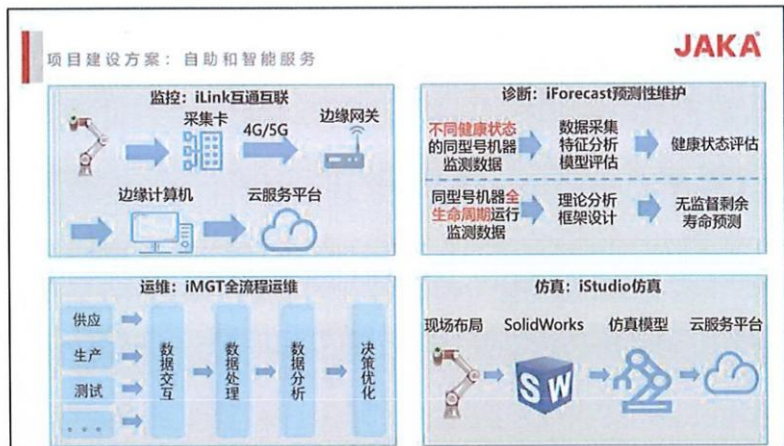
项目建设方案：自助和智能服务

JAKA

监控：iLink互通互联

采集卡

4G/5G

边缘网关

边缘计算机

云服务平台

诊断：iForecast预测性维护

不同健康状态的同型号机器监测数据

数据采集
特征分析
模型评估

健康状态评估

同型号机器全生命周期运行监测数据

理论分析
框架设计

无监督剩余寿命预测

运维：iMGT全流程运维

供应

生产

测试

. . .

数据交互

数据处理

数据分析

决策优化

仿真：iStudio仿真

现场布局

SolidWorks

仿真模型

云服务平台

SW